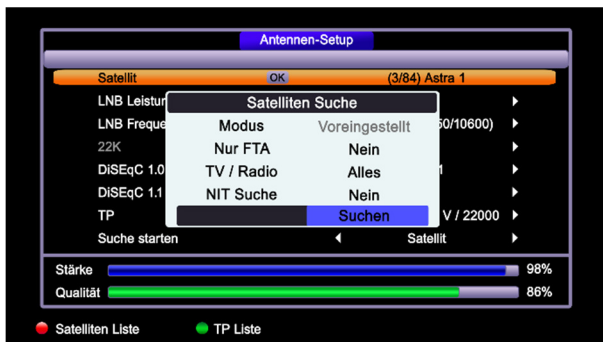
Antennen-Setup

Satellit OK (3/84) Astra 1

LNB Leistur

LNB Freque 50/10600)

22K

DiSEqC 1.0 1

DiSEqC 1.1

TP V / 22000

Suche starten Satellit

Satelliten Suche

| Modus | Voreingestellt |
|---|---|
| Nur FTA | Nein |
| TV / Radio | Alles |
| NIT Suche | Nein |
| | Suchen |

Stärke 98%

Qualität 86%

Satelliten Liste TP Liste